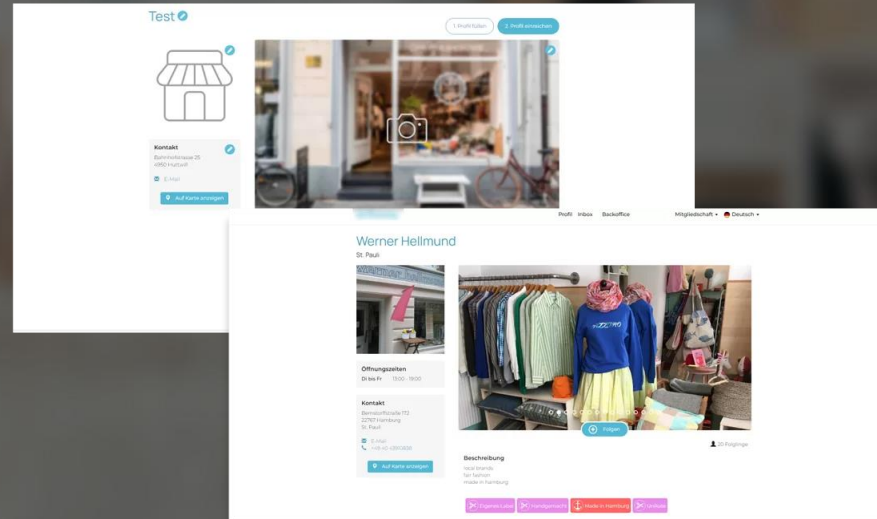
Test

1. Profil füllen
2. Profil einsehen

Kontakt
Bahnhofstrasse 25
4950 Huttwil

E-Mail

Auf Karte anzeigen

Profil Inbox Backoffice Mitgliedschaft Deutsch

Werner Hellmund
St. Pauli

Öffnungszeiten
Di bis Fr 13:00 - 18:00

Kontakt
Bernstorffstraße 172
22767 Hamburg
St. Pauli

E-Mail
+49 40 43913828

Auf Karte anzeigen

Folgen

20 Folgende

Beschreibung
local brands
fair fashion
made in hamburg

Eigenes Label
Handgemacht
Made in Hamburg
Unikate